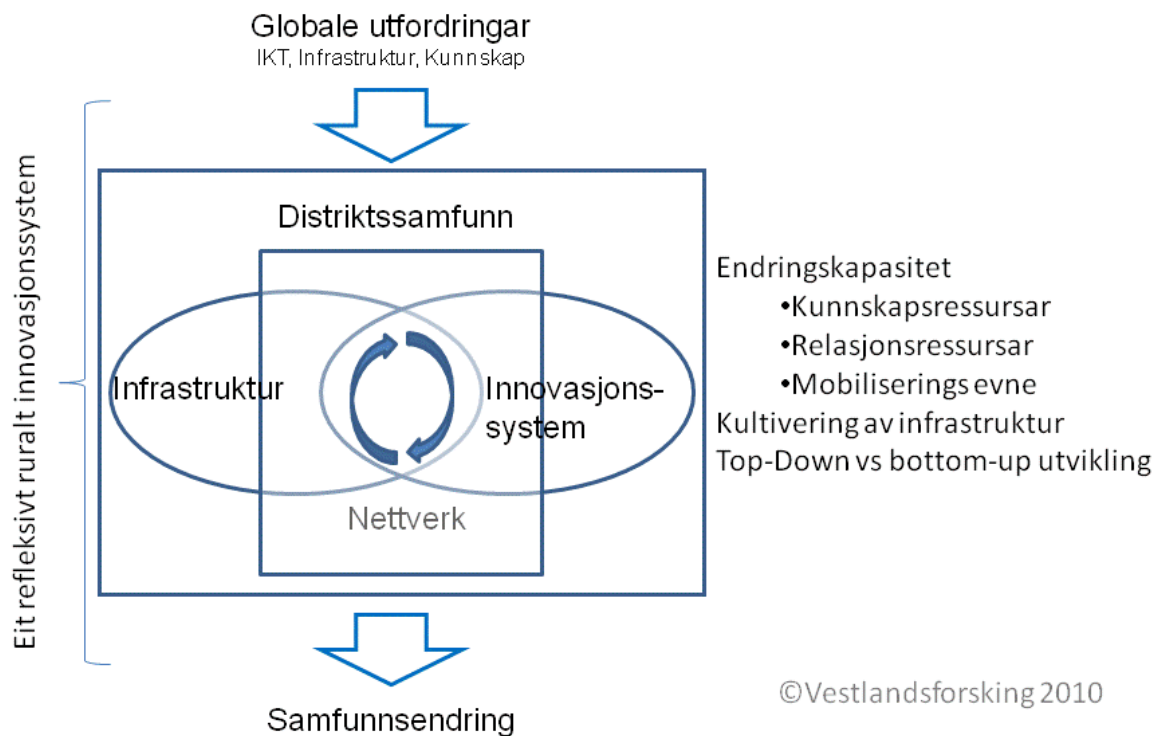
Globale utfordringar
IKT, Infrastruktur, Kunnskap

Eit refleksivt ruralt innovasjonssystem

Distriktssamfunn

Infrastruktur

Innovasjonssystem

Nettverk

Endringskapasitet
•Kunnskapsressursar
•Relasjonsressursar
•Mobiliserings evne
Kultivering av infrastruktur
Top-Down vs bottom-up utvikling

Samfunnsendring

©Vestlandsforsking 2010